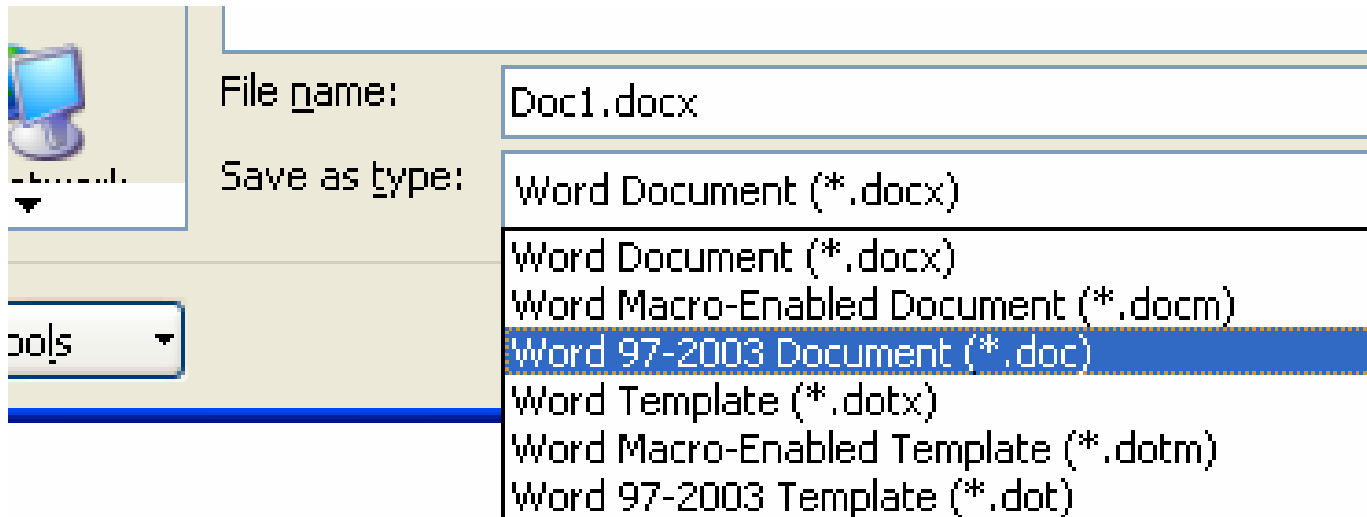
File name:
Doc1.docx
Save as type:
Word Document (*.docx)
Word Document (*.docx)
Word Macro-Enabled Document (*.docm)
Word 97-2003 Document (*.doc)
Word Template (*.dotx)
Word Macro-Enabled Template (*.dotm)
Word 97-2003 Template (*.dot)
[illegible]
ools